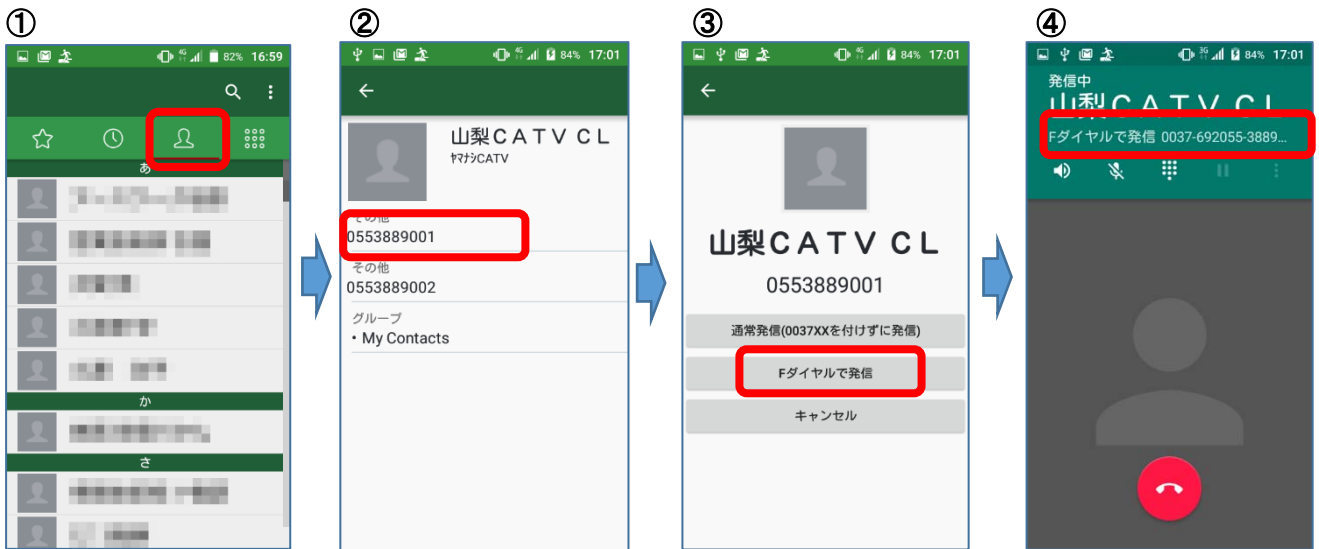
①

4G 82% 16:59

あ

か

さ

②

4G 84% 17:01

山梨ＣＡＴＶ ＣＬ
ﾔﾏﾅｼCATV

その他
0553889001

その他
0553889002

グループ
・My Contacts

③

4G 84% 17:01

山梨ＣＡＴＶ ＣＬ

0553889001

通常発信(0037XXを付けずに発信)

Fダイヤルで発信

キャンセル

④

3G 84% 17:01

発信中

山梨ＣＡＴＶ ＣＬ

Fダイヤルで発信 0037-692055-3889...